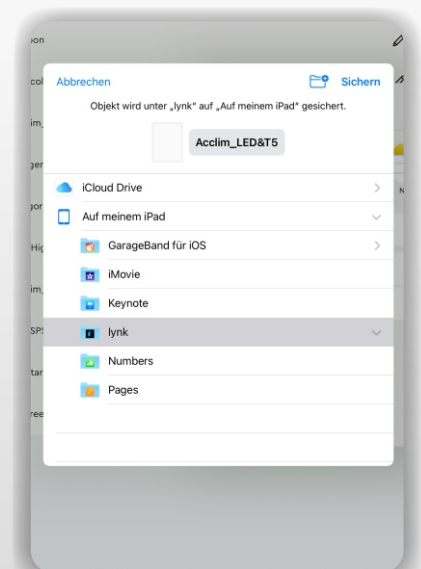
Abbrechen

Sichern

Objekt wird unter „lynk“ auf „Auf meinem iPad“ gesichert.

Acclim_LED&T5

iCloud Drive

Auf meinem iPad

GarageBand für iOS

iMovie

Keynote

lynk

Numbers

Pages

oon

col

im_

ger

gor

Hig

im_

SPS

tar

ree